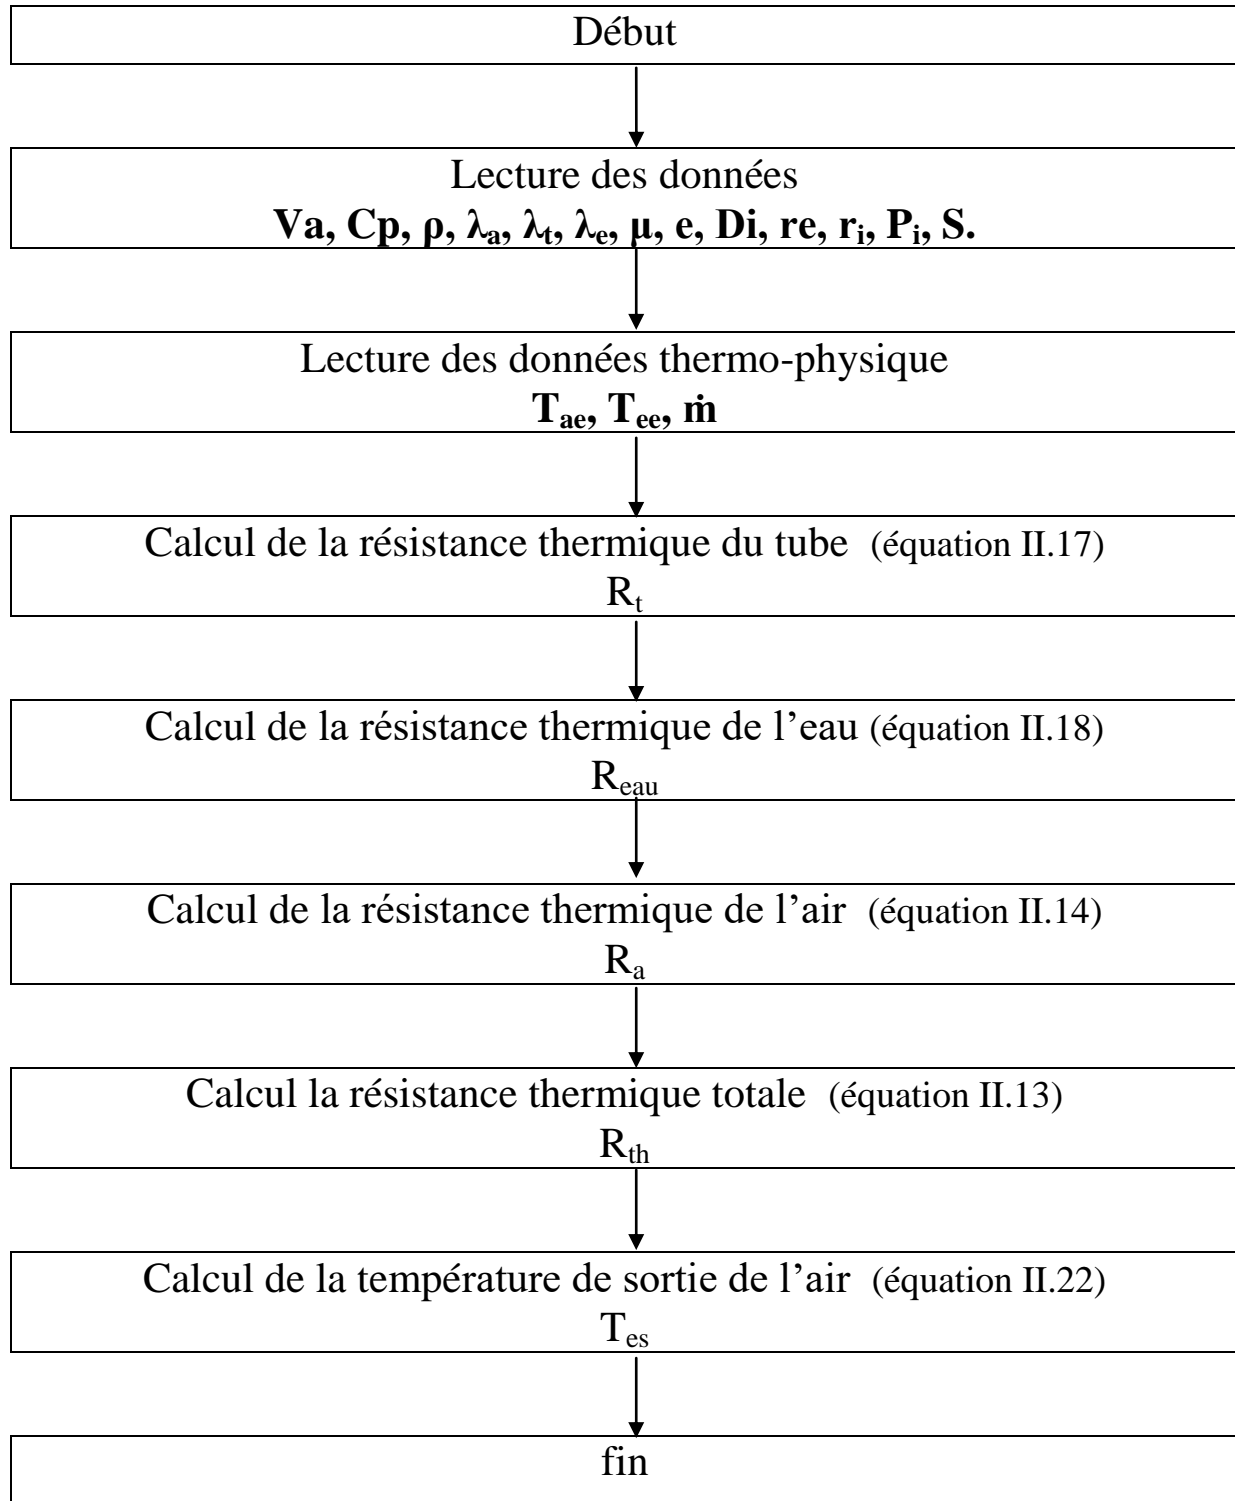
Début

Lecture des données
**Va, Cp, ρ, $\lambda_a$, $\lambda_t$, $\lambda_e$, μ, e, Di, re, $r_i$, $P_i$, S.**

Lecture des données thermo-physique
**$T_{ae}$, $T_{ee}$, $\dot{m}$**

Calcul de la résistance thermique du tube (équation II.17)
$R_t$

Calcul de la résistance thermique de l’eau (équation II.18)
$R_{eau}$

Calcul de la résistance thermique de l’air (équation II.14)
$R_a$

Calcul la résistance thermique totale (équation II.13)
$R_{th}$

Calcul de la température de sortie de l’air (équation II.22)
$T_{es}$

fin